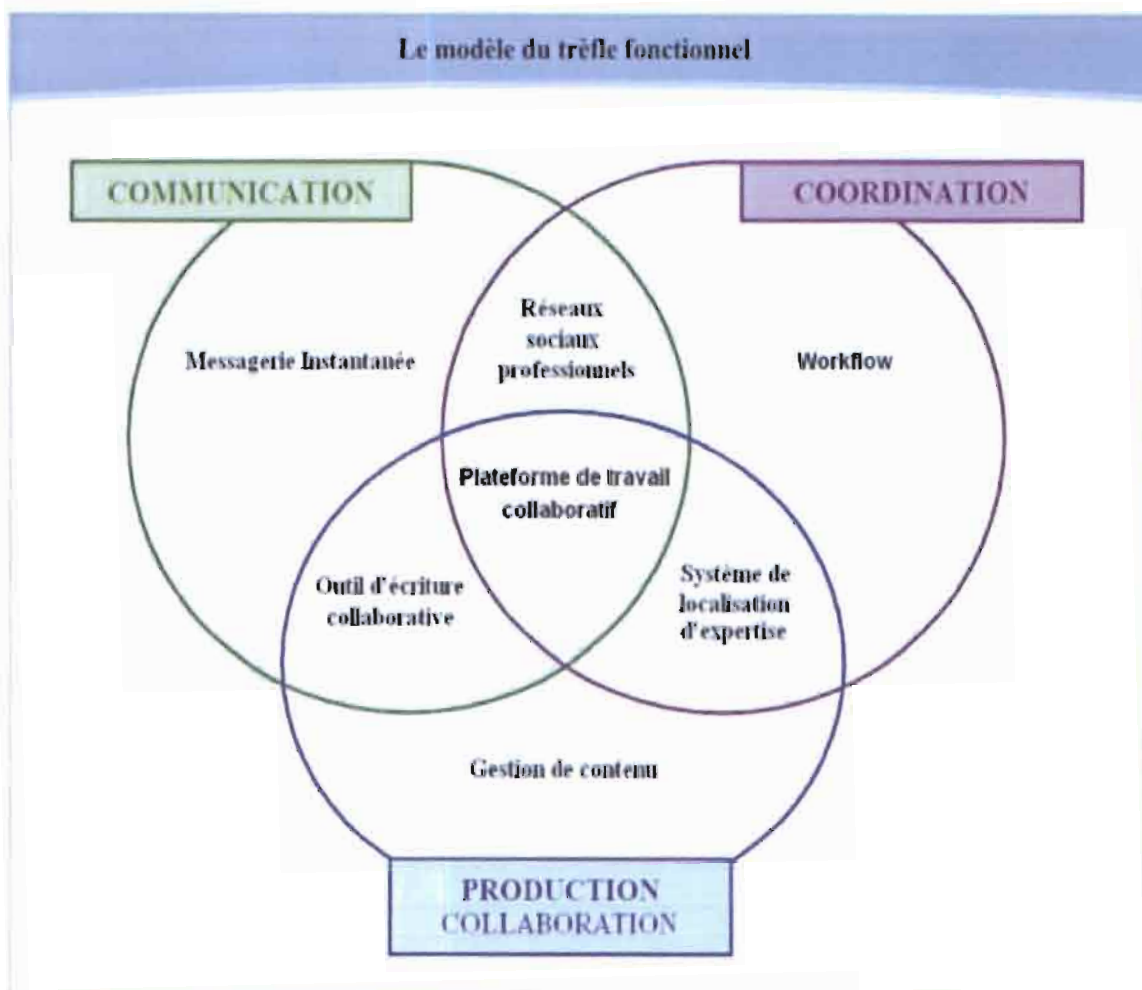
Le modèle du trèfle fonctionnel

COMMUNICATION

COORDINATION

Réseaux sociaux professionnels

Messagerie Instantanée

Workflow

Plateforme de travail collaboratif

Outil d'écriture collaborative

Système de localisation d'expertise

Gestion de contenu

PRODUCTION
COLLABORATION